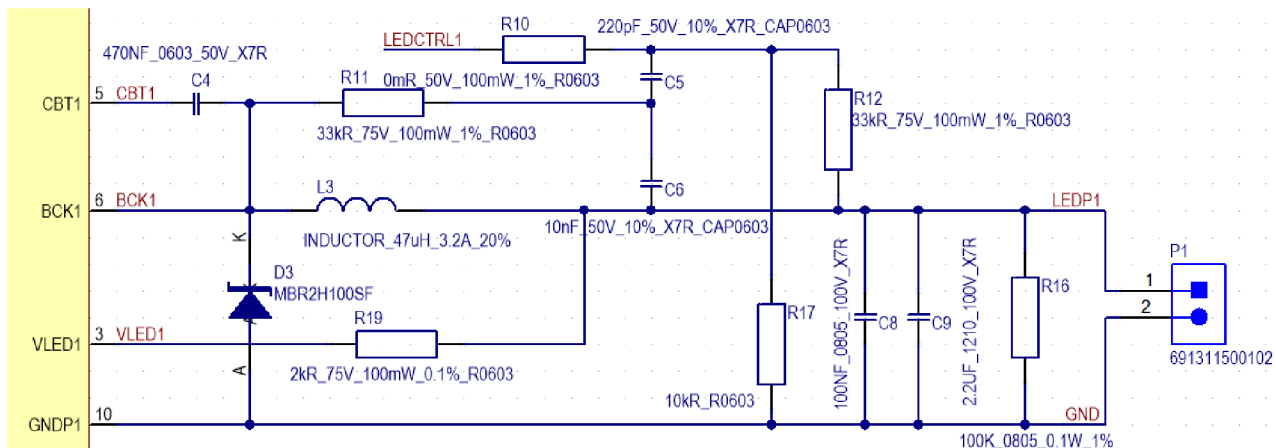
LEDCTRL1
R10
220pF_50V_10%_X7R_CAP0603
470NF_0603_50V_X7R
CBT1
5
CBT1
C4
R11
0mR_50V_100mW_1%_R0603
C5
R12
33kR_75V_100mW_1%_R0603
33kR_75V_100mW_1%_R0603
L3
C6
BCK1
6
BCK1
LEDP1
10nF_50V_10%_X7R_CAP0603
K
INDUCTOR_47uH_3.2A_20%
P1
D3
MBR2H100SF
100NF_0805_100V_X7R
2.2UF_1210_100V_X7R
R16
1
2
R17
VLED1
3
VLED1
R19
C8
C9
691311500102
A
2kR_75V_100mW_0.1%_R0603
10kR_R0603
GNDP1
10
GND
100K_0805_0.1W_1%